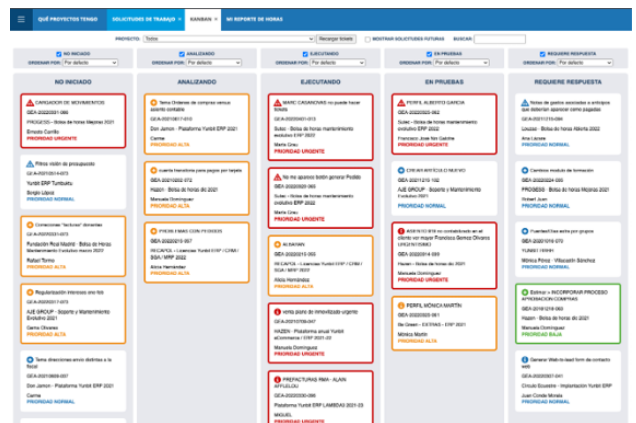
QUÉ PROYECTOS TENGO | SOLICITUDES DE TRABAJO | KANBAN | MI REPORTE DE HORAS

PROYECTO: Todos | Recargar tickets | MOSTRAR SOLICITUDES FUTURAS | BUSCAR:

NO INICIADO
ORDENAR POR: Por defecto

NO INICIADO

CARGADOR DE MOVIMIENTOS
GEA-2022/01-066
PROGESIS - Bolsa de horas Mayoral 2021
Ernesto Carrillo
PRIORIDAD URGENTE

Filtro visión de presupuesto
GEA-2021/01-073
Yurbit ERP Tumbaito
Borgio López
PRIORIDAD NORMAL

Conexiones "factores" domotias
GEA-2021/01-073
Fundación Real Madrid - Bolsa de Horas Mantenimiento Evolutivo marzo 2022
Rafael Torres
PRIORIDAD ALTA

Regularización Intereses año fee
GEA-2022/01-073
AJE GROUP - Soporte y Mantenimiento Evolutivo 2021
Carlos Olivares
PRIORIDAD ALTA

Tema direcciones envío distintas a la fiscal
GEA-2021/09-007
Don Jamon - Plataforma Yurbit ERP 2021
Carme
PRIORIDAD NORMAL

ANALIZADO
ORDENAR POR: Por defecto

ANALIZANDO

Tema Ordenes de compras varios asiento contable
GEA-2021/07-010
Don Jamon - Plataforma Yurbit ERP 2021
Carme
PRIORIDAD ALTA

cuenta transitoria para pagos por tarjeta
GEA-2021/02-012
Hazen - Bolsa de horas dic 2021
Manuela Dominguez
PRIORIDAD ALTA

PROBLEMAS CON PEDIDOS
GEA-2022/01-067
RECAPOL - Licencias Yurbit ERP / CRM / SGA / MRP 2022
Aitor Hernández
PRIORIDAD ALTA

EJECUTANDO
ORDENAR POR: Por defecto

EJECUTANDO

MARC CASANOVAS no puede hacer tickets
GEA-2022/01-013
Sabel - Bolsa de horas mantenimiento evolutivo ERP 2022
Marta Grau
PRIORIDAD URGENTE

No me aparece botón generar Pedido
GEA-2022/02-065
Sabel - Bolsa de horas mantenimiento evolutivo ERP 2022
Marta Grau
PRIORIDAD URGENTE

ALBARAN
GEA-2022/01-065
RECAPOL - Licencias Yurbit ERP / CRM / SGA / MRP 2022
Aitor Hernández
PRIORIDAD ALTA

venta pisos por inmovilizado urgente
GEA-2021/07-007
HAZEN - Plataforma anual Yurbit eCommerce / ERP 2021-22
Manuela Dominguez
PRIORIDAD URGENTE

PREFACTURAS RMA - ALAIN ARTUELOU
GEA-2022/02-066
Plataforma Yurbit ERP LAMBDA3 2021-23
MIGUEL
PRIORIDAD URGENTE

EN PRUEBAS
ORDENAR POR: Por defecto

EN PRUEBAS

PERFIL ALBERTO GARCIA
GEA-2022/02-062
Sabel - Bolsa de horas mantenimiento evolutivo ERP 2022
Francisco José Nin Calche
PRIORIDAD URGENTE

CREAR ARTICULO NUEVO
GEA-2021/12-102
AJE GROUP - Soporte y Mantenimiento Evolutivo 2021
Carlos Olivares
PRIORIDAD NORMAL

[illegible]
GEA-2022/01-063
Hazen - Bolsa de horas dic 2021
Manuela Dominguez
PRIORIDAD URGENTE

PERFIL MONICA MARTIN
GEA-2022/02-061
No Green - EXTRAS - ERP 2021
Mónica Martin
PRIORIDAD ALTA

REQUIERE RESPUESTA
ORDENAR POR: Por defecto

REQUIERE RESPUESTA

Notas de gastos asociados a anticipos que deberían aparecer como pagados
GEA-2021/11-089
Linoleo - Bolsa de horas Abierta 2022
Ana Lozano
PRIORIDAD NORMAL

Cambios modulo de formación
GEA-2021/11-001
PROGESIS - Bolsa de horas Mayoral 2021
Vicbert Juan
PRIORIDAD NORMAL

Fuentes/Ubicación para grupos
GEA-2021/10-070
YURBIT 1.1.11
Mónica Pérez - Villacastín Sánchez
PRIORIDAD NORMAL

Estimar + INCORPORAR PROCESO APROBACION COMPRAS
GEA-2021/11-068
Hazen - Bolsa de horas dic 2021
Manuela Dominguez
PRIORIDAD BAJA

General Web-to-lead form de contacto web
GEA-2022/01-041
Circulo Ecuestre - Implantación Yurbit ERP 2021
Juan Conde Morala
PRIORIDAD NORMAL